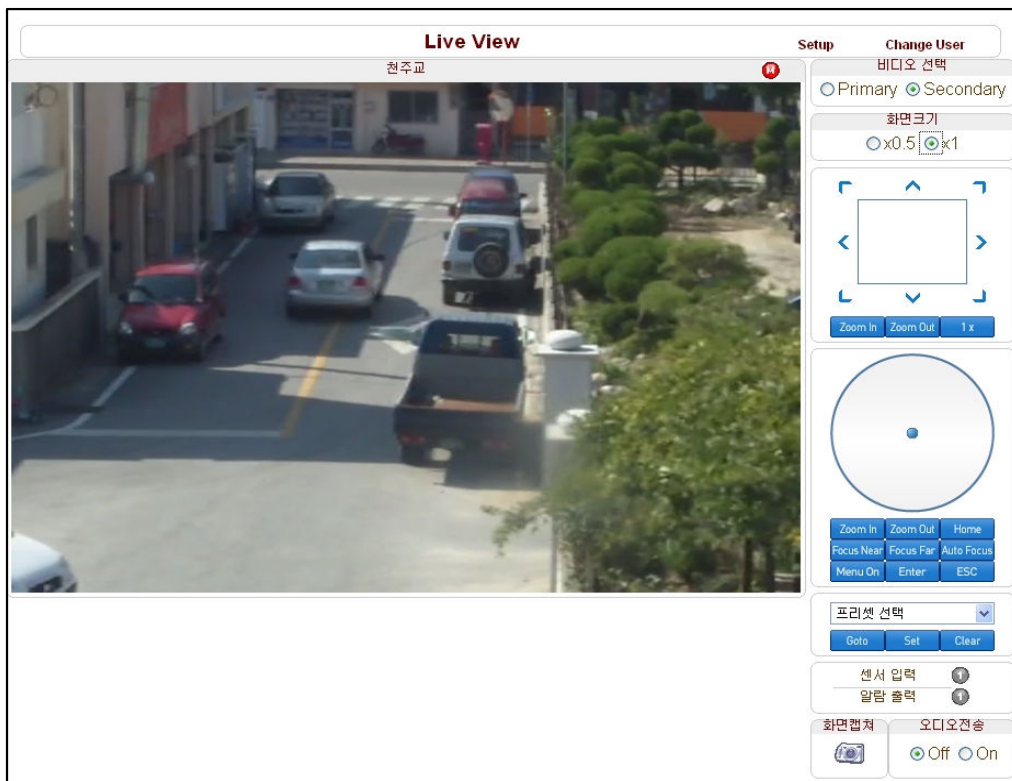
Live View

Setup Change User

천주교

비디오 선택
○Primary ⊙Secondary

화면크기
○x0.5 ⊙x1

Zoom In Zoom Out 1 x

Zoom In Zoom Out Home
Focus Near Focus Far Auto Focus
Menu On Enter ESC

프리셋 선택
Goto Set Clear

센서 입력
알람 출력

화면캡쳐

오디오전송
⊙Off ○On